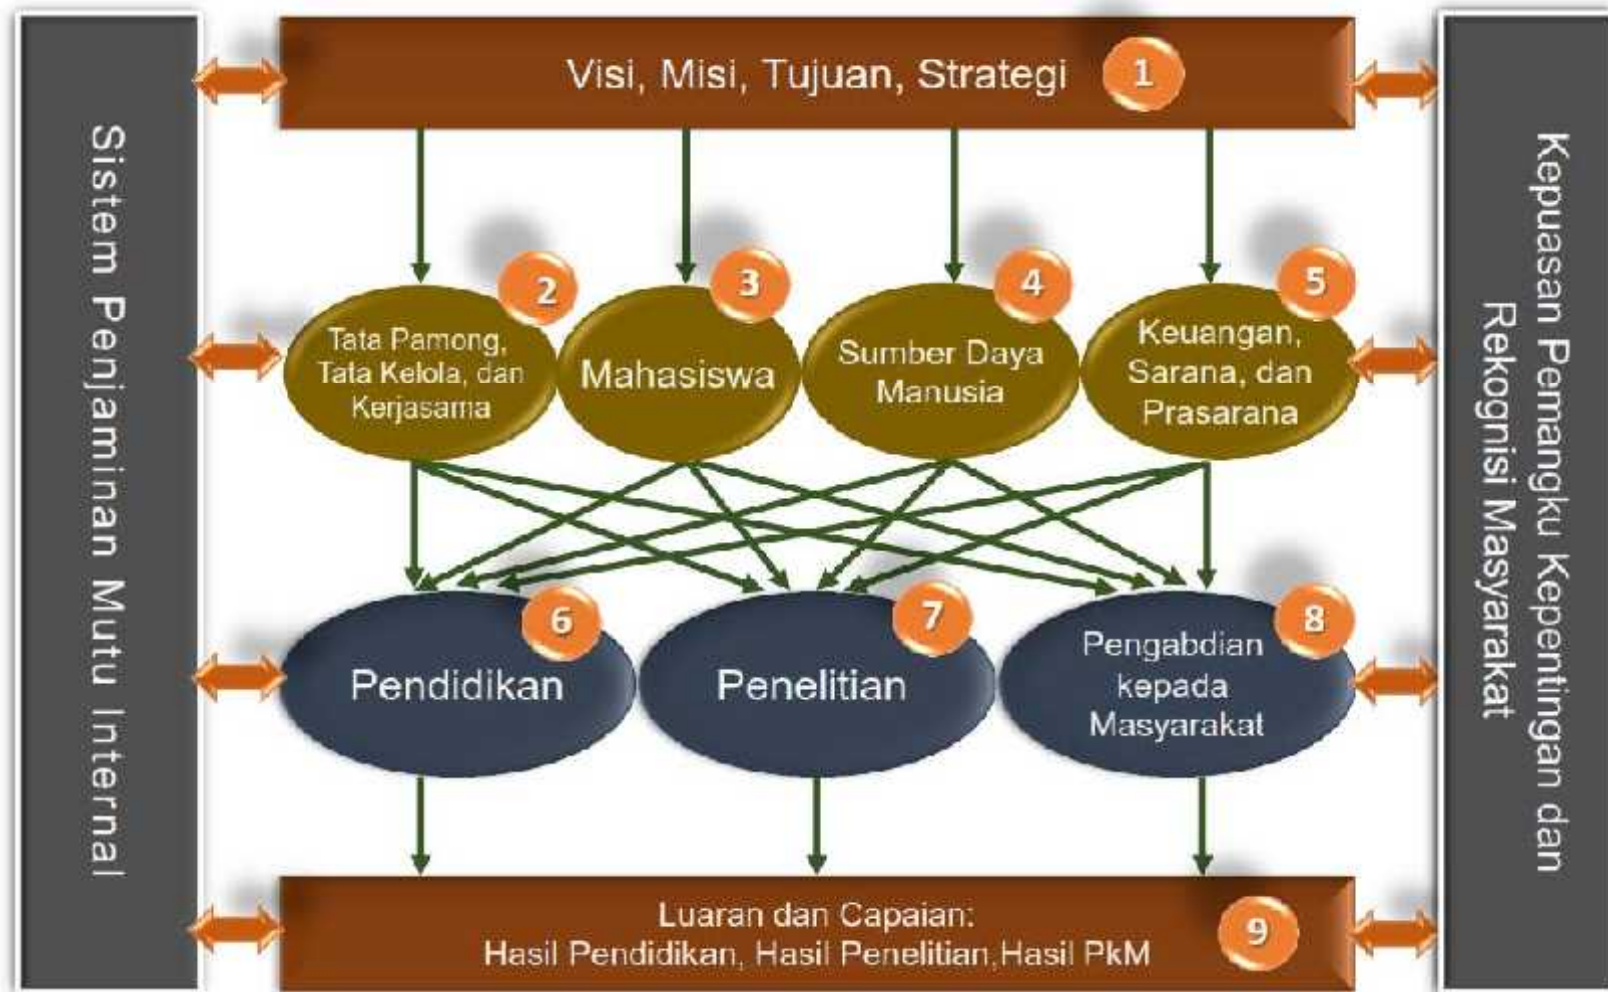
Sistem Penjaminan Mutu Internal

Visi, Misi, Tujuan, Strategi 1

2 Tata Pamong, Tata Kelola, dan Kerjasama

3 Mahasiswa

4 Sumber Daya Manusia

5 Keuangan, Sarana, dan Prasarana

6 Pendidikan

7 Penelitian

8 Pengabdian kepada Masyarakat

Luaran dan Capaian: Hasil Pendidikan, Hasil Penelitian, Hasil PkM 9

Kepuasan Pemangku Kepentingan dan Rekognisi Masyarakat